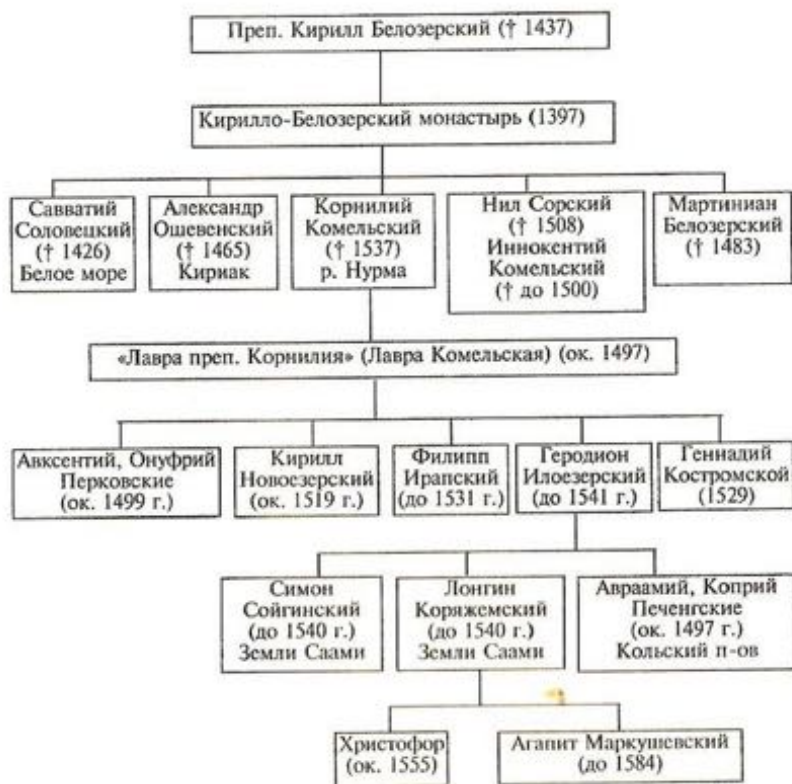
Преп. Кирилл Белозерский († 1437)

Кирилло-Белозерский монастырь (1397)

Савватий Соловецкий († 1426) Белое море

Александр Ошевенский († 1465) Кириак

Корнилий Комельский († 1537) р. Нурма

Нил Сорский († 1508) Иннокентий Комельский († до 1500)

Мартиниан Белозерский († 1483)

«Лавра преп. Корнилия» (Лавра Комельская) (ок. 1497)

Авксентий, Онуфрий Перковские (ок. 1499 г.)

Кирилл Новоезерский (ок. 1519 г.)

Филипп Ирапский (до 1531 г.)

Геродион Илоезерский (до 1541 г.)

Геннадий Костромской (1529)

Симон Сойгинский (до 1540 г.) Земли Саами

Лонгин Коряжемский (до 1540 г.) Земли Саами

Авраамий, Коприй Печенгские (ок. 1497 г.) Кольский п-ов

Христофор (ок. 1555)

Агапит Маркушевский (до 1584)